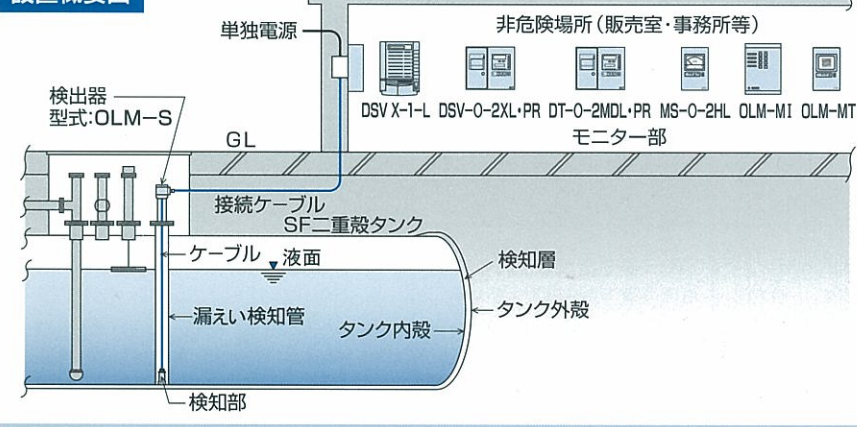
設置概要図

単独電源

非危険場所（販売室・事務所等）

DSV X-1-L DSV-O-2XL・PR DT-O-2MDL・PR MS-O-2HL OLM-MI OLM-MT

モニター部

検出器
型式:OLM-S

GL

接続ケーブル

SF二重殻タンク

ケーブル

液面

検知層

漏えい検知管

タンク内殻

タンク外殻

検知部